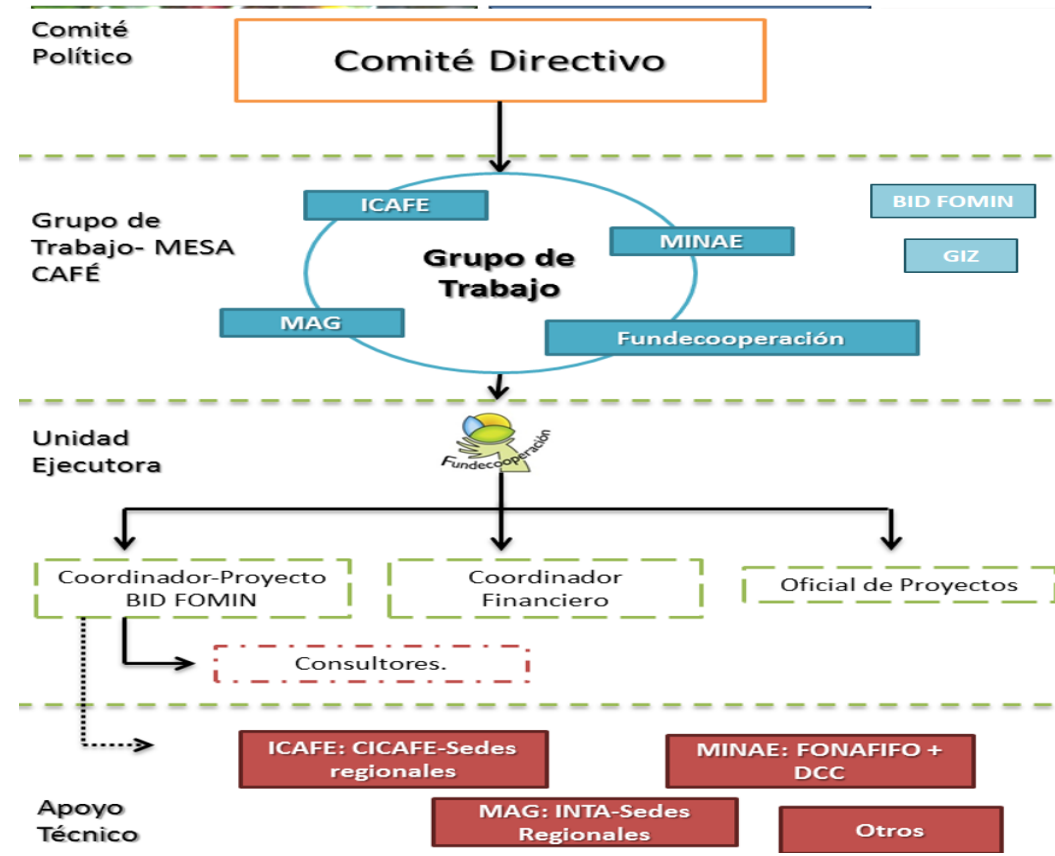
Comité Político

Comité Directivo

Grupo de Trabajo- MESA CAFÉ

ICAFE

MINAE

BID FOMIN

GIZ

Grupo de Trabajo

MAG

Fundecooperación

Unidad Ejecutora

Fundecooperación

Coordinador-Proyecto BID FOMIN

Coordinador Financiero

Oficial de Proyectos

Consultores.

ICAFE: CICAFE-Sedes regionales

MINAE: FONAFIFO + DCC

Apoyo Técnico

MAG: INTA-Sedes Regionales

Otros